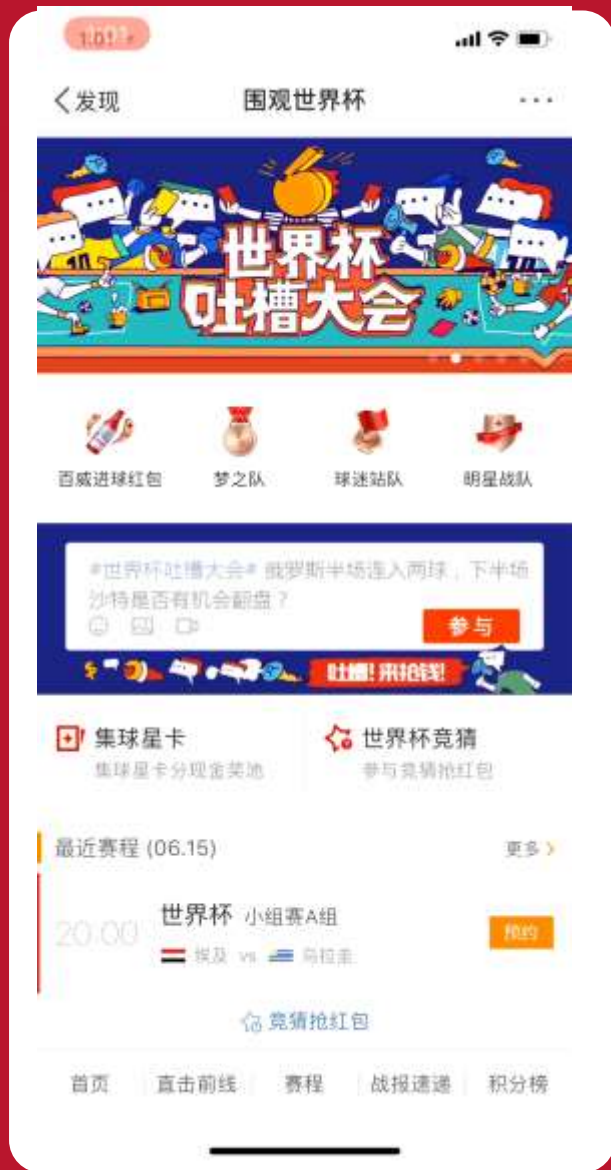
10:17

发现 围观世界杯 ···

世界杯
吐槽大会

百威进球红包 梦之队 球迷站队 明星战队

#世界杯吐槽大会# 俄罗斯半场连入两球，下半场沙特是否有机会翻盘？

参与

吐槽！来抢钱！

集球星卡
集球星卡分现金奖池

世界杯竞猜
参与竞猜抢红包

最近赛程 (06.15) 更多 >

20:00 世界杯 小组赛A组
埃及 vs 乌拉圭
预约

竞猜抢红包

首页 直击前线 赛程 战报速递 积分榜